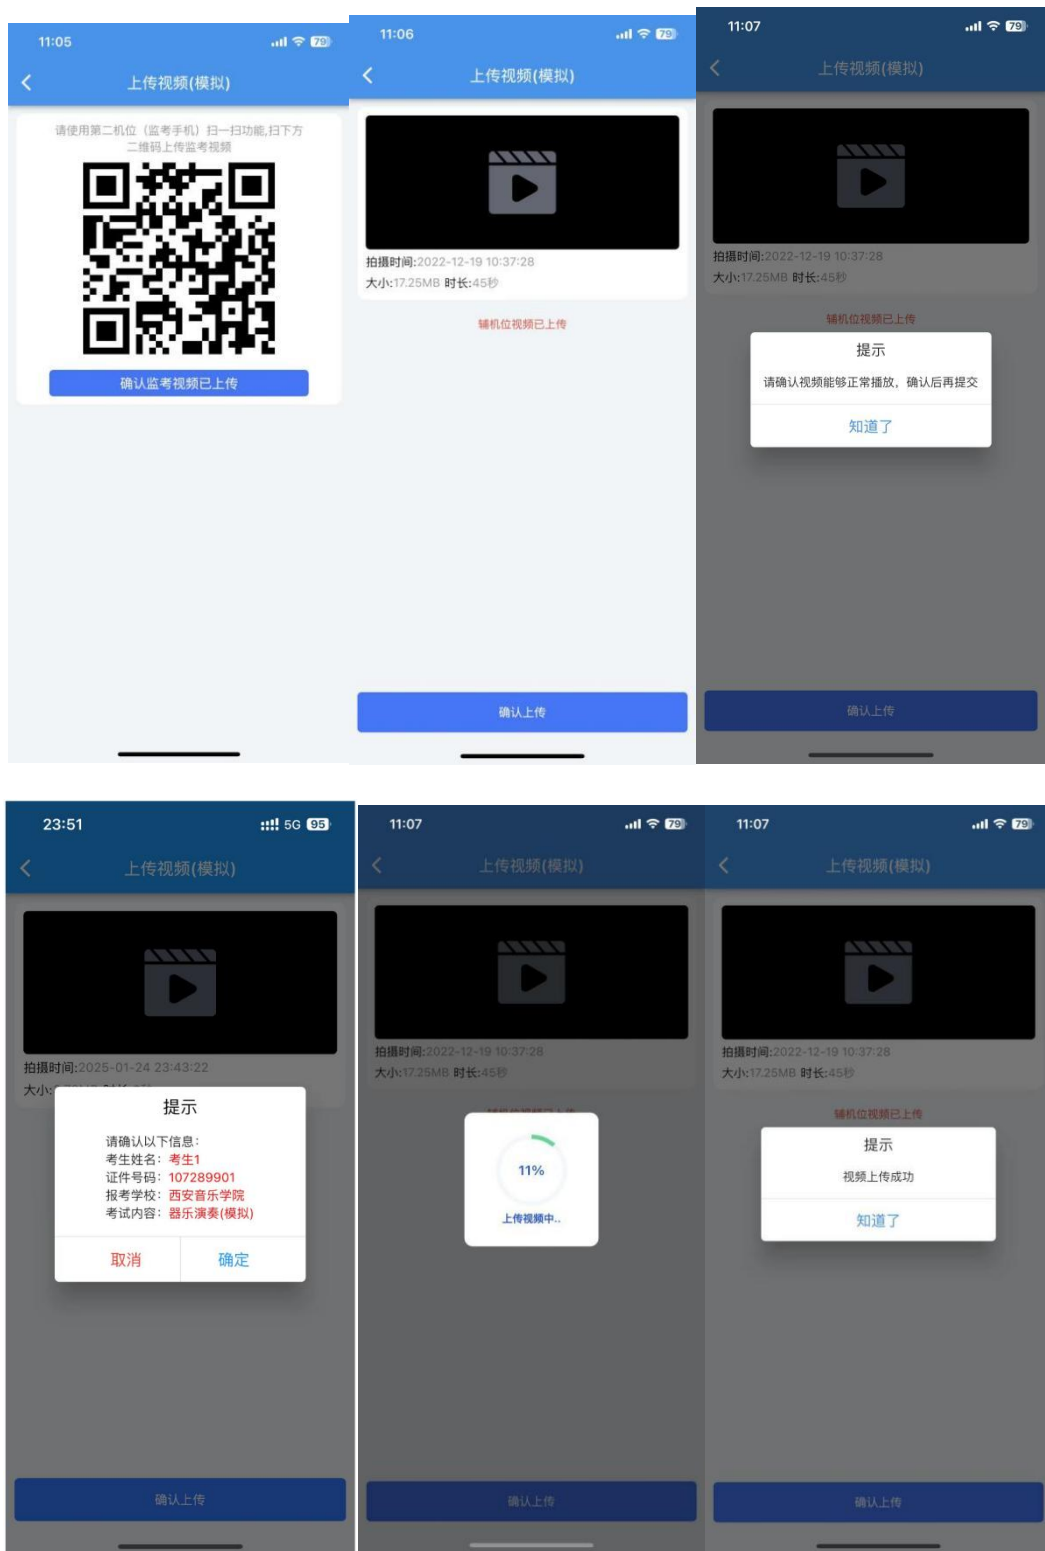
11:05
上传视频(模拟)
请使用第二机位（监考手机）扫一扫功能,扫下方二维码上传监考视频
确认监考视频已上传

11:06
上传视频(模拟)
拍摄时间:2022-12-19 10:37:28
大小:17.25MB 时长:45秒
辅机位视频已上传
确认上传

11:07
上传视频(模拟)
拍摄时间:2022-12-19 10:37:28
大小:17.25MB 时长:45秒
辅机位视频已上传
提示
请确认视频能够正常播放，确认后再提交
知道了
确认上传

23:51 5G 95
上传视频(模拟)
拍摄时间:2025-01-24 23:43:22
大小:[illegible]
提示
请确认以下信息：
考生姓名：考生1
证件号码：107289901
报考学校：西安音乐学院
考试内容：器乐演奏(模拟)
取消 确定
确认上传

11:07
上传视频(模拟)
拍摄时间:2022-12-19 10:37:28
大小:17.25MB 时长:45秒
11%
上传视频中..
确认上传

11:07
上传视频(模拟)
拍摄时间:2022-12-19 10:37:28
大小:17.25MB 时长:45秒
辅机位视频已上传
提示
视频上传成功
知道了
确认上传